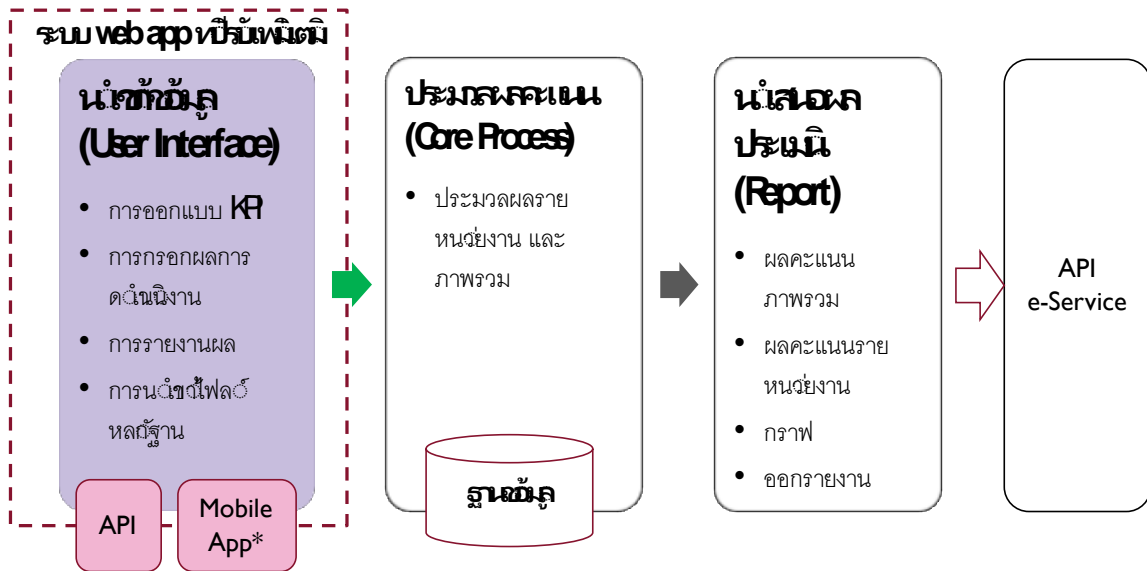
ระบบ web app ที่ปรับเพิ่มเติม

นำเข้าข้อมูล
(User Interface)

• การออกแบบ KPI
• การกรอกผลการดำเนินงาน
• การรายงานผล
• การนำเข้าไฟล์หลักฐาน

API

Mobile App*

ประมวลผลคะแนน
(Core Process)

• ประมวลผลรายหน่วยงาน และภาพรวม

ฐานข้อมูล

นำเสนอผลประเมิน
(Report)

• ผลคะแนนภาพรวม
• ผลคะแนนรายหน่วยงาน
• กราฟ
• ออกรายงาน

API
e-Service